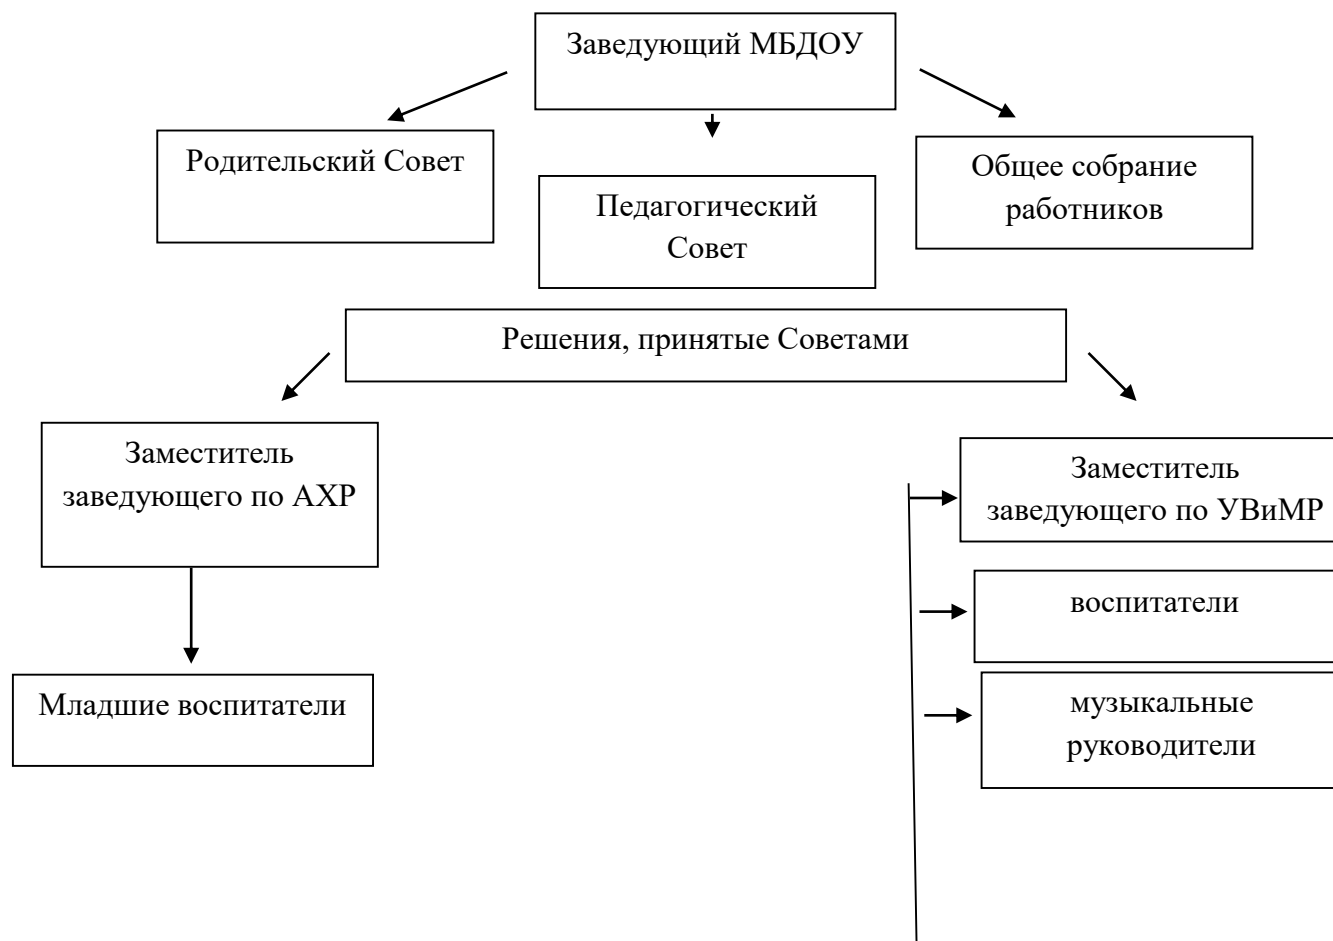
Заведующий МБДОУ

Родительский Совет

Педагогический Совет

Общее собрание работников

Решения, принятые Советами

Заместитель заведующего по АХР

Младшие воспитатели

Заместитель заведующего по УВиМР

воспитатели

музыкальные руководители